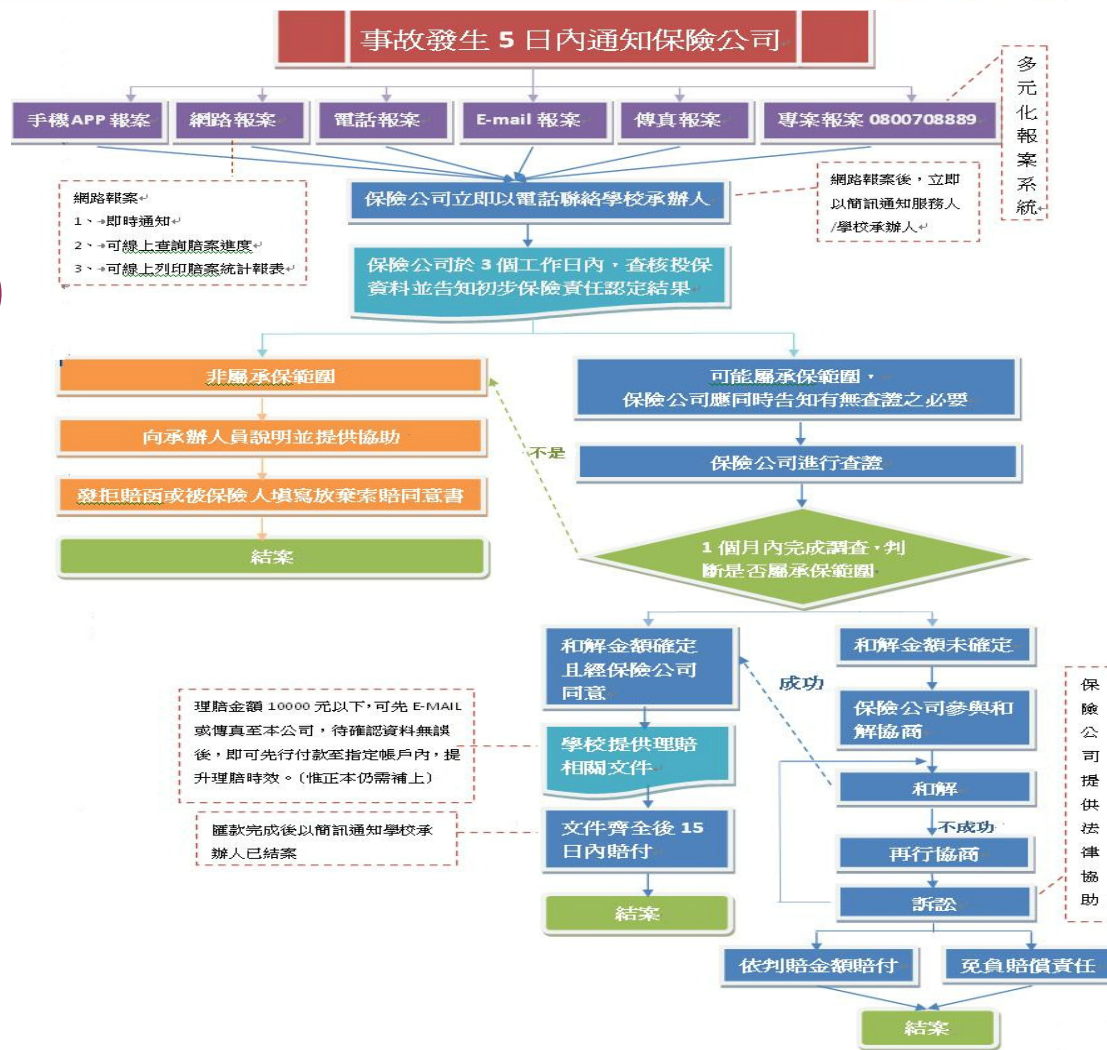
事故發生 5 日內通知保險公司

手機APP 報案
網路報案
電話報案
E-mail 報案
傳真報案
專案報案 0800708889

多元化報案系統

網路報案
1、即時通知
2、可線上查詢賠案進度
3、可線上列印賠案統計報表

保險公司立即以電話聯絡學校承辦人

網路報案後，立即以簡訊通知服務人/學校承辦人

保險公司於 3 個工作日內，查核投保資料並告知初步保險責任認定結果

非屬承保範圍
向承辦人員說明並提供協助
發拒賠函或被保險人填寫放棄索賠同意書
結案

可能屬承保範圍，保險公司應同時告知有無查證之必要
保險公司進行查證
不是
1 個月內完成調查，判斷是否屬承保範圍

和解金額確定且經保險公司同意
和解金額未確定
成功
保險公司參與和解協商

理賠金額 10000 元以下，可先 E-MAIL 或傳真至本公司，待確認資料無誤後，即可先行付款至指定帳戶內，提升理賠時效。(惟正本仍需補上)

學校提供理賠相關文件
和解
不成功
再行協商
匯款完成後以簡訊通知學校承辦人已結案
文件齊全後 15 日內賠付
訴訟
保險公司提供法律協助
結案
依判賠金額賠付
免負賠償責任
結案